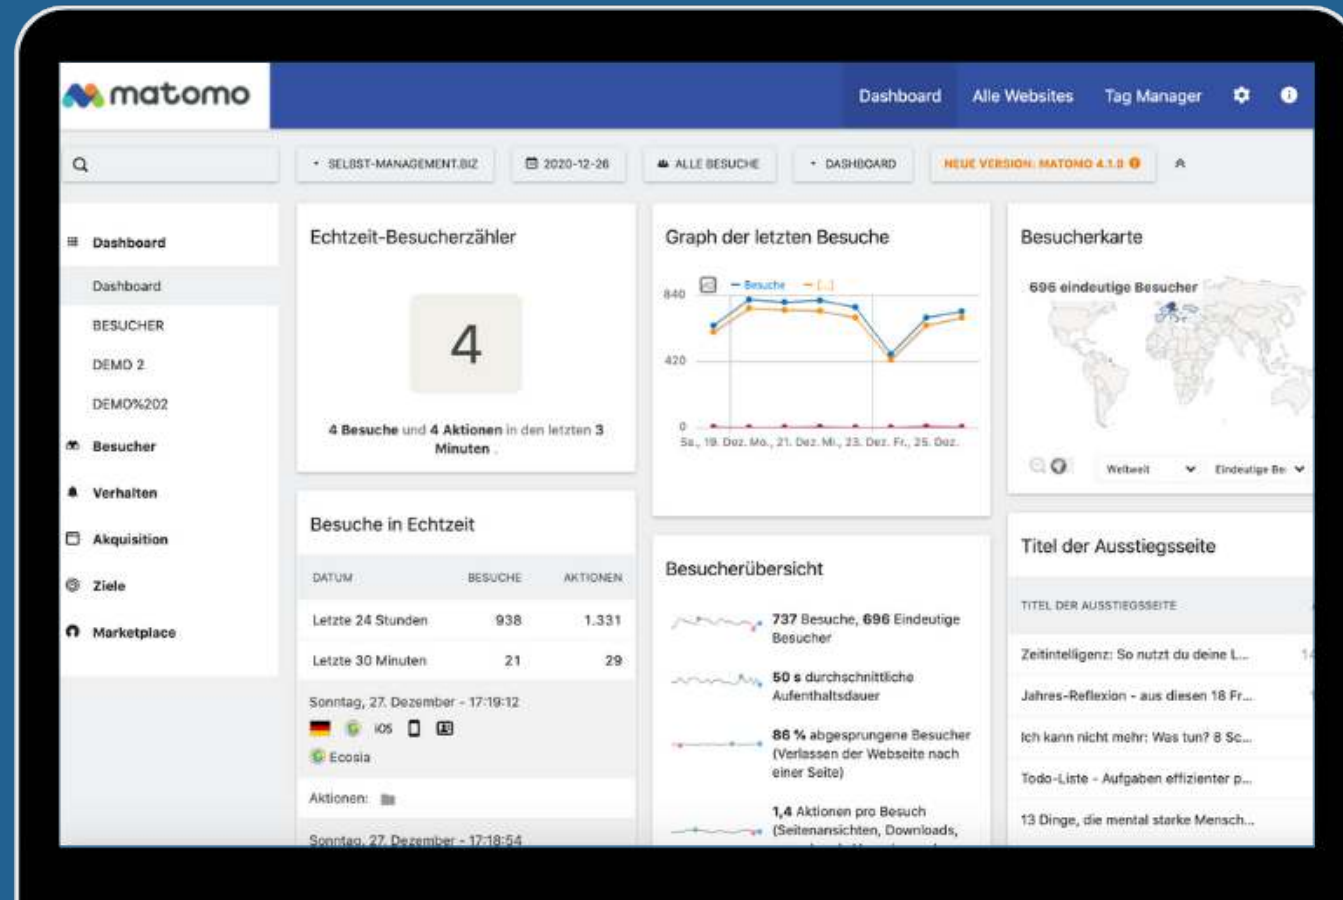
matomo

Dashboard Alle Websites Tag Manager

SELBST-MANAGEMENT.BIZ 2020-12-26 ALLE BESUCHE DASHBOARD NEUE VERSION: MATOMO 4.1.0

Dashboard
Dashboard
BESUCHER
DEMO 2
DEMO%202
Besucher
Verhalten
Akquisition
Ziele
Marketplace

Echtzeit-Besucherzähler

4

4 Besuche und 4 Aktionen in den letzten 3 Minuten .

Besuche in Echtzeit

| DATUM | BESUCHE | AKTIONEN |
|---|---|---|
| Letzte 24 Stunden | 938 | 1.331 |
| Letzte 30 Minuten | 21 | 29 |

Sonntag, 27. Dezember - 17:19:12
iOS
Ecosia
Aktionen:
Sonntag, 27. Dezember - 17:18:54

Graph der letzten Besuche

Besuche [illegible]
840
420
0
Sa., 19. Dez. Mo., 21. Dez. Mi., 23. Dez. Fr., 25. Dez.

Besucherübersicht

737 Besuche, 696 Eindeutige Besucher
50 s durchschnittliche Aufenthaltsdauer
86 % abgesprungene Besucher (Verlassen der Webseite nach einer Seite)
1,4 Aktionen pro Besuch (Seitenansichten, Downloads,

Besucherkarte

696 eindeutige Besucher

Weltweit Eindeutige Be

Titel der Ausstiegsseite

TITEL DER AUSSTIEGSSEITE
Zeitintelligenz: So nutzt du deine L...
Jahres-Reflexion - aus diesen 18 Fr...
Ich kann nicht mehr: Was tun? 8 Sc...
Todo-Liste - Aufgaben effizienter p...
13 Dinge, die mental starke Mensch...